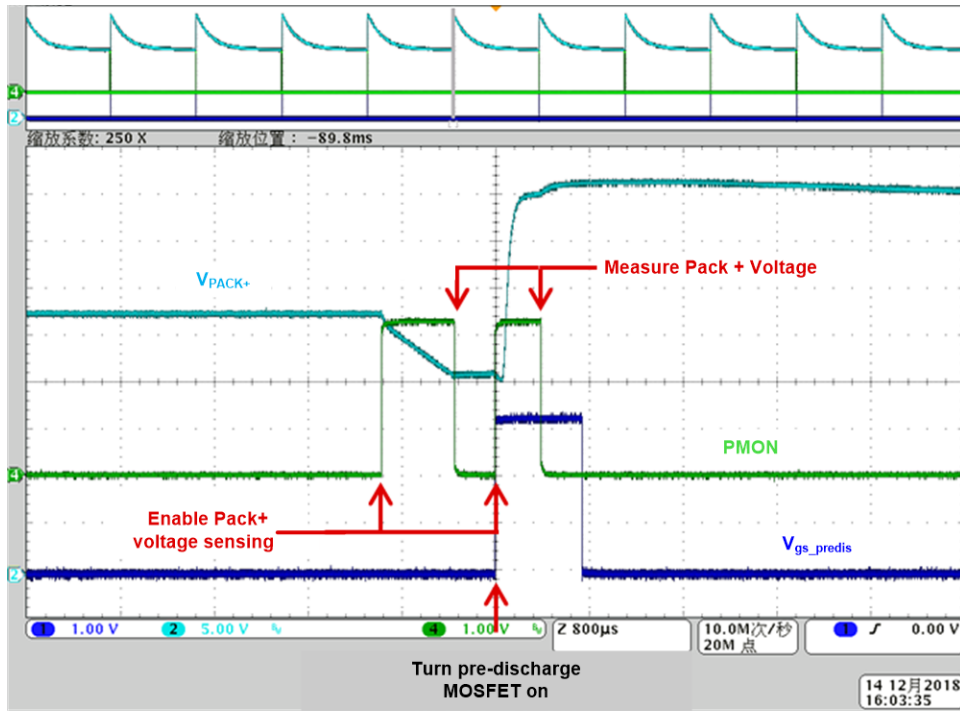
4
2
缩放系数: 250 X    缩放位置: -89.8ms

Measure Pack + Voltage

V$_{PACK+}$

PMON

4

Enable Pack+ voltage sensing

V$_{gs\_predis}$

2

1 1.00 V   2 5.00 V   4 1.00 V   Z 800μs   10.0M次/秒 20M 点   1 0.00 V

Turn pre-discharge MOSFET on

14 12月2018 16:03:35